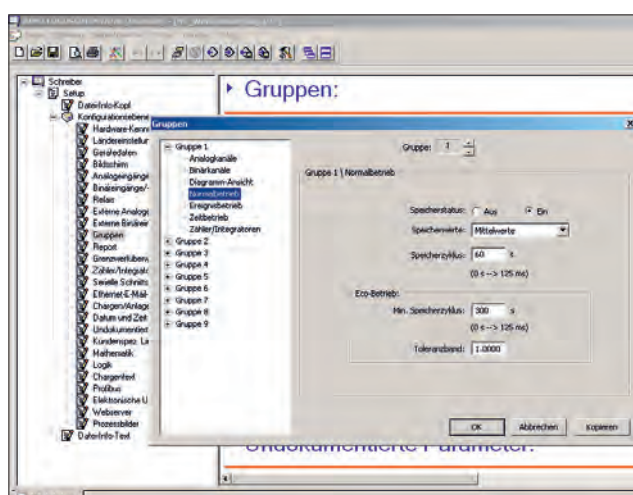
Schreiber
Setup
Dateiinfo-Kopf
Konfigurationsebene
Hardware-Kenn
Ländereinstellun
Gerätedaten
Bildschirm
Analogeingänge
Binäreingänge/-
Relais
Externe Analogei
Externe Binärei
Gruppen
Report
Grenzwertüberw
Zähler/Integrato
Serielle Schnitts
Ethernet/E-Mail
Chargen/Anlage
Datum und Zeit
Undokumentiert
Kundenspez. Li
Mathematik
Logik
Chargentext
Profibus
Elektronische U
Webserver
Prozessbilder
Dateiinfo-Text

Gruppen:

Gruppen

Gruppe 1
Analogkanäle
Binärkanäle
Diagramm-Ansicht
Normalbetrieb
Ereignisbetrieb
Zeitbetrieb
Zähler/Integratoren
Gruppe 2
Gruppe 3
Gruppe 4
Gruppe 5
Gruppe 6
Gruppe 7
Gruppe 8
Gruppe 9

Gruppe: 1

Gruppe 1 \ Normalbetrieb

Speicherstatus: Aus Ein
Speicherwerte: Mittelwerte
Speicherzyklus: 60 s
(0 s --> 125 ms)

Eco-Betrieb:
Min. Speicherzyklus: 300 s
(0 s --> 125 ms)
Toleranzband: 1.0000

OK Abbrechen Kopieren

Undokumentierte Parameter: